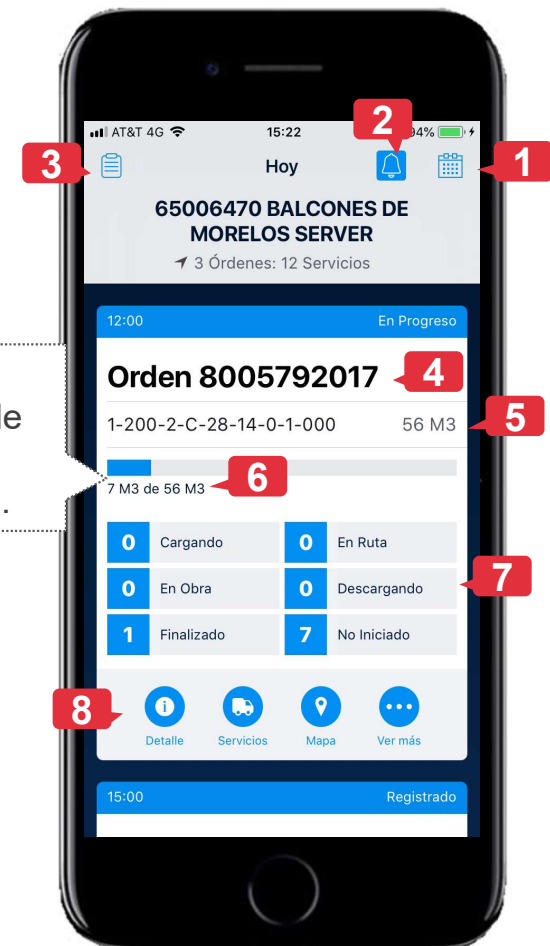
AT&T 4G 15:22 94%

3 Hoy 2 1

65006470 BALCONES DE MORELOS SERVER

3 Órdenes: 12 Servicios

12:00 En Progreso

Orden 8005792017 4

1-200-2-C-28-14-0-1-000 56 M3 5

7 M3 de 56 M3 6

le

.

| 0 | Cargando | 0 | En Ruta |
|---|---|---|---|
| 0 | En Obra | 0 | Descargando |
| 1 | Finalizado | 7 | No Iniciado |

7

8 Detalle Servicios Mapa Ver más

15:00 Registrado